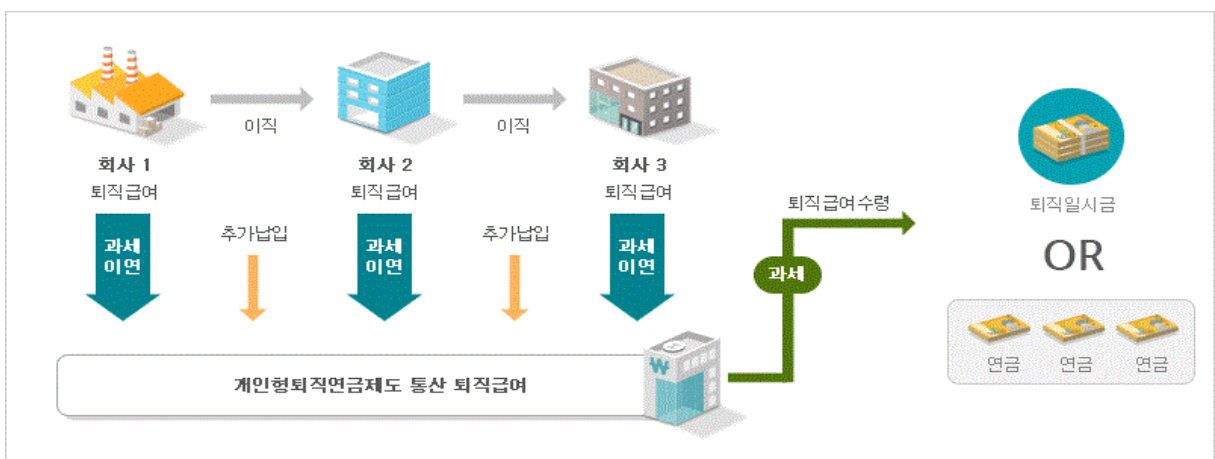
이직

이직

회사 1
퇴직급여

회사 2
퇴직급여

회사 3
퇴직급여

과세
이연

추가납입

과세
이연

추가납입

과세
이연

퇴직급여 수령

과세

퇴직일시금

OR

연금 연금 연금

개인형퇴직연금제도 통산 퇴직급여

₩